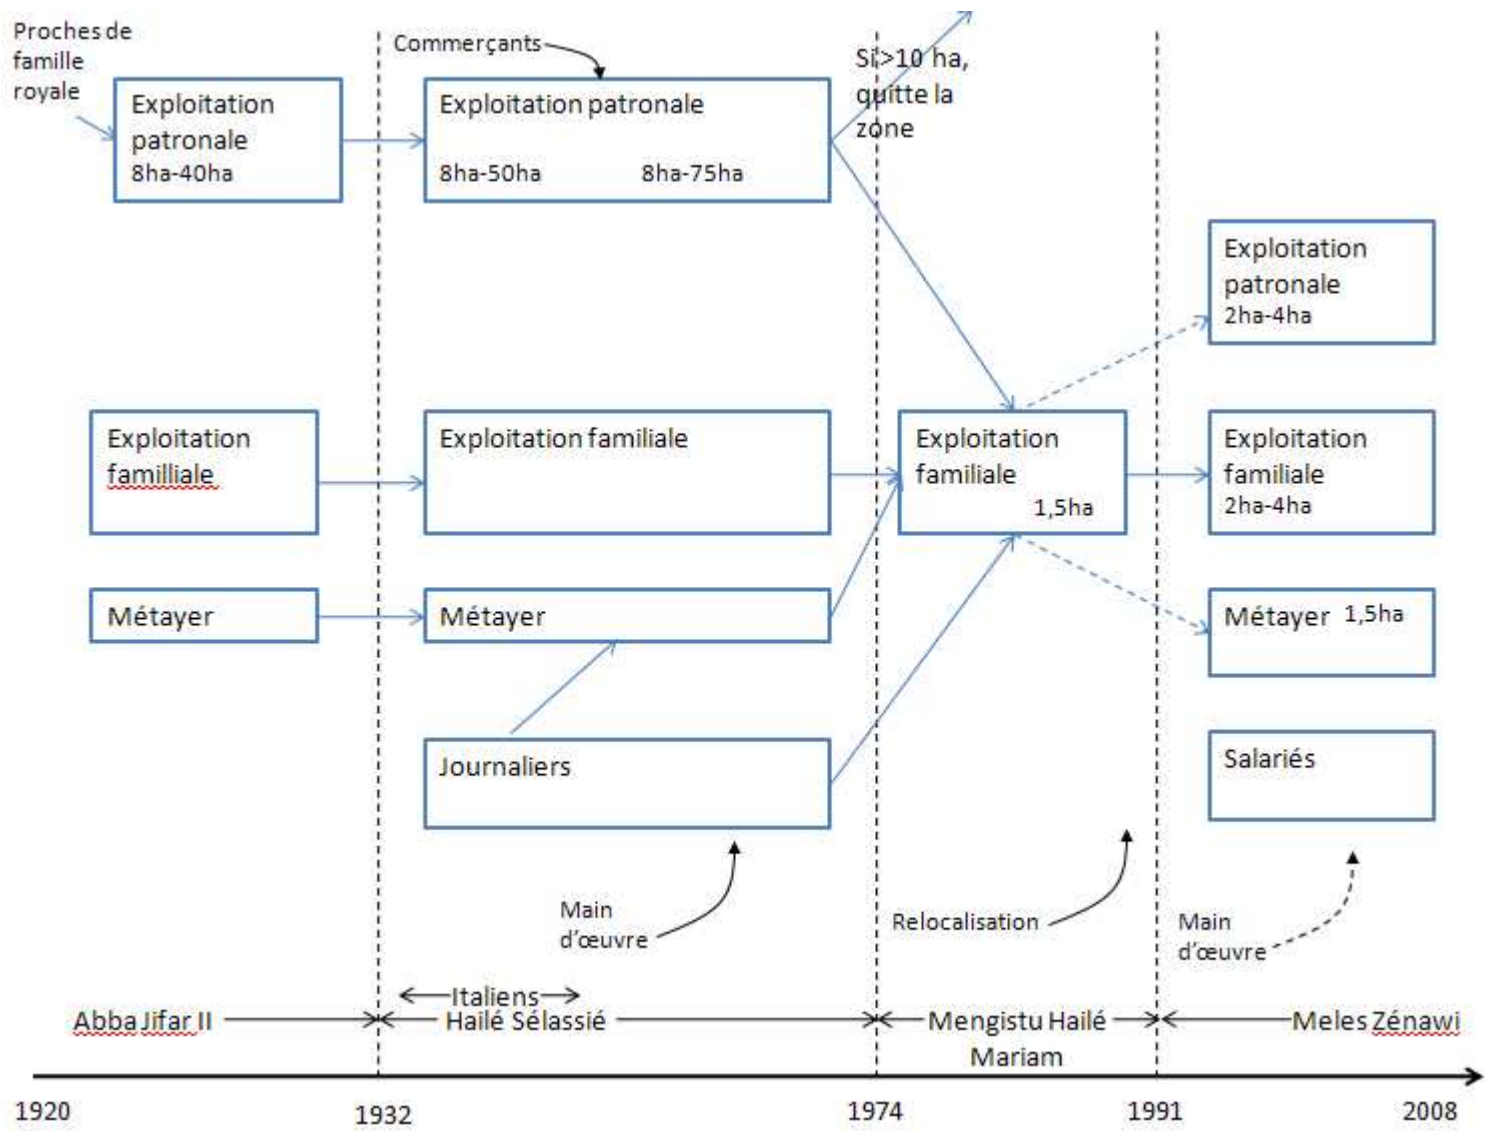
Proches de famille royale

Exploitation patronale
8ha-40ha

Commerçants

Exploitation patronale
8ha-50ha 8ha-75ha

Si>10 ha, quitte la zone

Exploitation patronale
2ha-4ha

Exploitation familliale

Exploitation familiale

Exploitation familiale
1,5ha

Exploitation familiale
2ha-4ha

Métayer

Métayer

Métayer 1,5ha

Journaliers

Salariés

Main d'œuvre

Relocalisation

Main d'œuvre

Italiens

Abba Jifar II

Hailé Sélassié

Mengistu Hailé Mariam

Meles Zénawi

1920

1932

1974

1991

2008